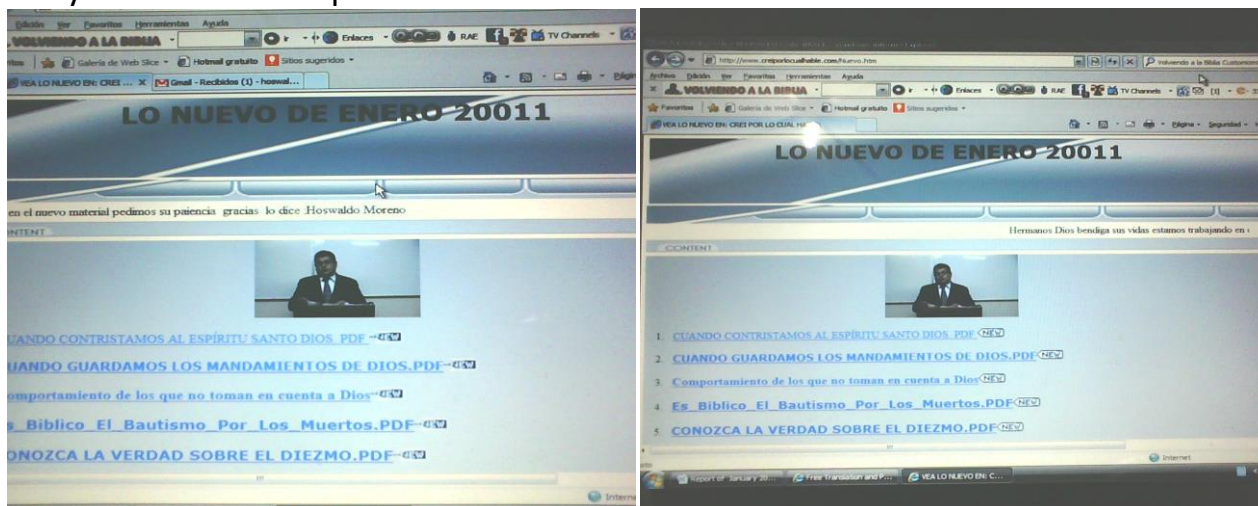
Edición Ver Favoritos Herramientas Ayuda
VOLVIENDO A LA BIBLIA
Enlaces RAE TV Channels
Favoritos Galería de Web Slice Hotmail gratuito Sitios sugeridos
VEA LO NUEVO EN: CREI ... Gmail - Recibidos (1) - hoswal...

LO NUEVO DE ENERO 20011

en el nuevo material pedimos su paiencia gracias lo dice :Hoswaldo Moreno

CONTENT

CUANDO CONTRISTAMOS AL ESPÍRITU SANTO DIOS PDF NEW
CUANDO GUARDAMOS LOS MANDAMIENTOS DE DIOS.PDF NEW
Comportamiento de los que no toman en cuenta a Dios NEW
s_Biblico_El_Bautismo_Por_Los_Muertos.PDF NEW
CONOZCA LA VERDAD SOBRE EL DIEZMO.PDF NEW

Internet

http://www.creiporlocualhable.com/Nuevo.htm
Volviendo a la Biblia Customiza
Archivo Edición Ver Favoritos Herramientas Ayuda
VOLVIENDO A LA BIBLIA
Enlaces RAE TV Channels
Favoritos Galería de Web Slice Hotmail gratuito Sitios sugeridos
VEA LO NUEVO EN: CREI POR LO CUAL HA...
Página Seguridad

LO NUEVO DE ENERO 20011

Hermanos Dios bendiga sus vidas estamos trabajando en

CONTENT

1. CUANDO CONTRISTAMOS AL ESPÍRITU SANTO DIOS PDF NEW
2. CUANDO GUARDAMOS LOS MANDAMIENTOS DE DIOS.PDF NEW
3. Comportamiento de los que no toman en cuenta a Dios NEW
4. Es_Biblico_El_Bautismo_Por_Los_Muertos.PDF NEW
5. CONOZCA LA VERDAD SOBRE EL DIEZMO.PDF NEW

Internet

Report of January 20... Free Translation and P... VEA LO NUEVO EN: C...